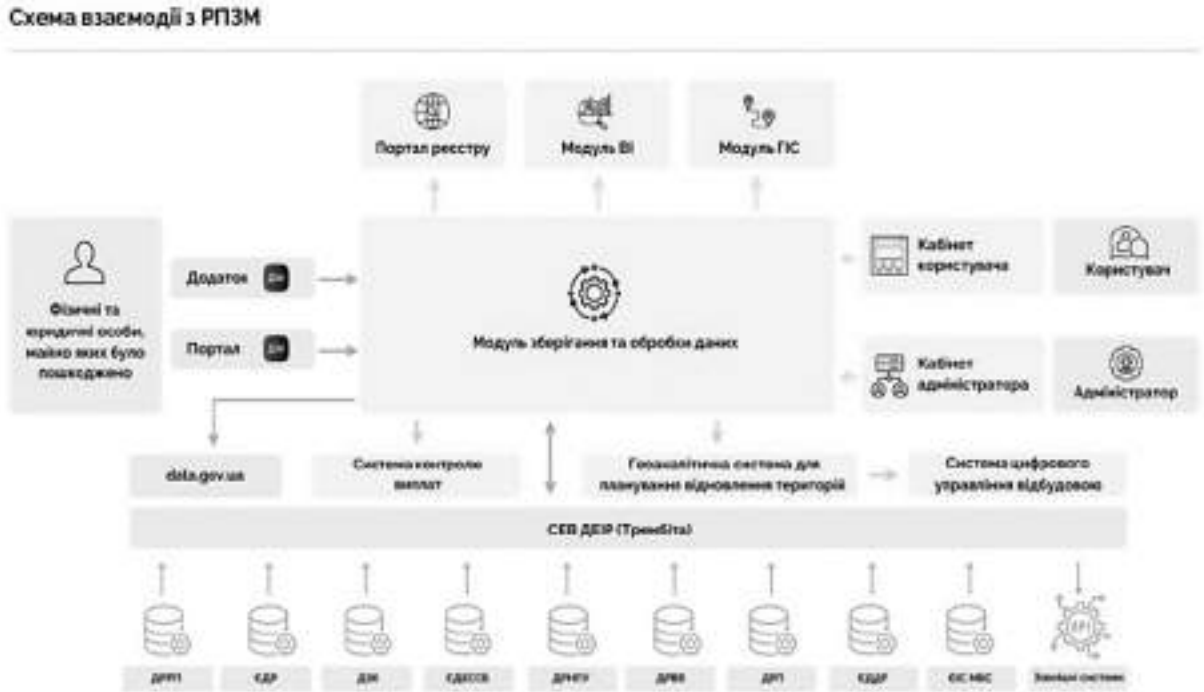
Схема взаємодії з РПЗМ

Портал реєстру

Модуль BI

Модуль ГІС

Фізичні та юридичні особи, майно яких було пошкоджено

Додаток

Портал

Модуль зберігання та обробки даних

Кабінет користувача

Користувач

Кабінет адміністратора

Адміністратор

data.gov.ua

Система контролю виплат

Геоаналітична система для планування відновлення територій

Система цифрового управління відбудовою

СЕВ ДЕІР (Трембіта)

ДРРП

ЄДР

ДЗК

ЄДЕССБ

ДРНГУ

ДРВВ

ДРП

ЄДДР

ЄІС МВС

Зовнішні системи